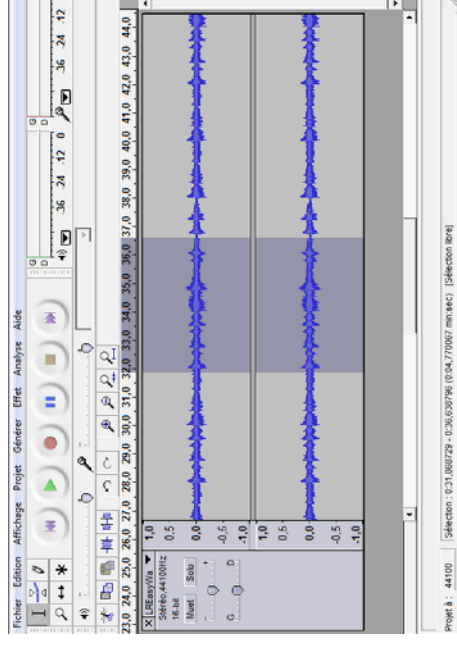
Fichier Edition Affichage Projet Générer Effet Analyse Aide

23,0 24,0 25,0 26,0 27,0 28,0 29,0 30,0 31,0 32,0 33,0 34,0 35,0 36,0 37,0 38,0 39,0 40,0 41,0 42,0 43,0 44,0

X LREasyWa ▼
Stéréo, 44100Hz
16-bit
Muet Solo

1,0
0,5
0,0
-0,5
-1,0
1,0
0,5
0,0
-0,5
-1,0

36 24 12 0
G
D
36 24 12

Projet à : 44100 Sélection : 0:31,868729 - 0:36,638796 (0:04,770067 min:sec) [Sélection libre]